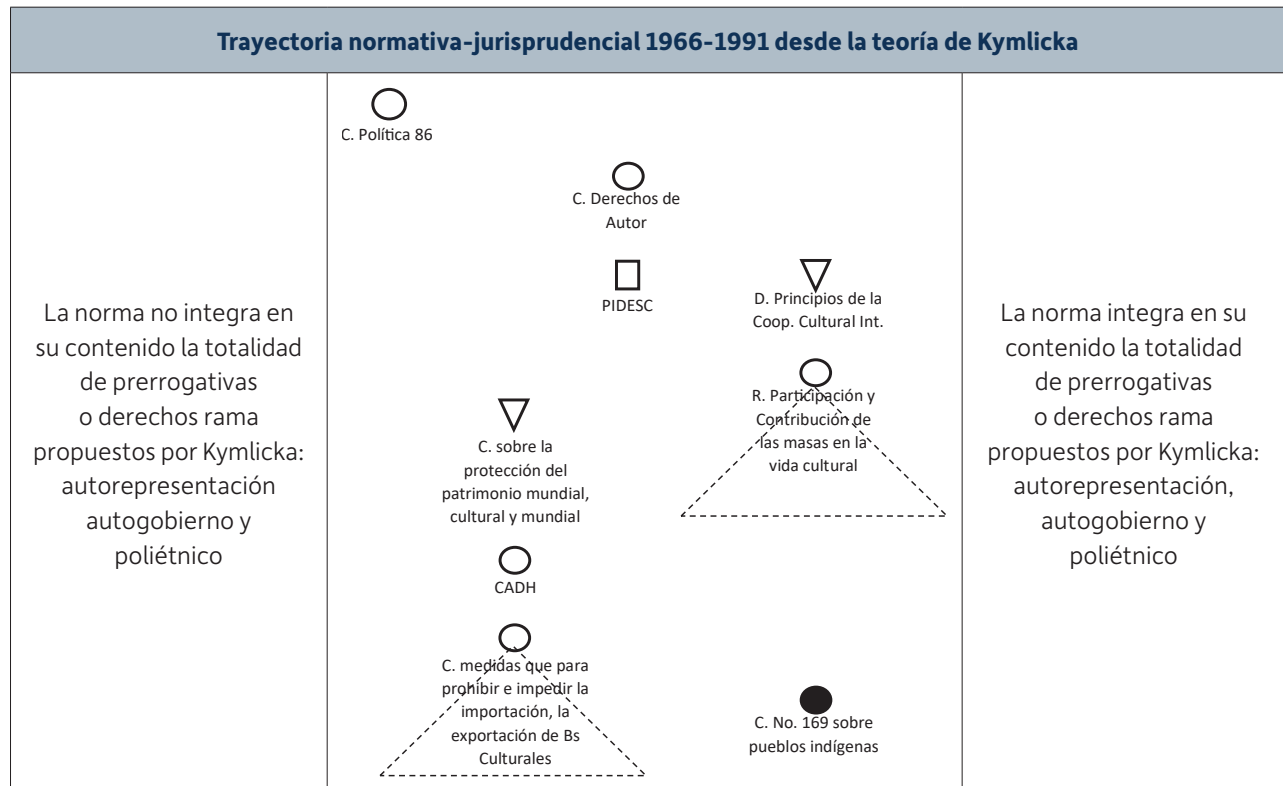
Trayectoria normativa-jurisprudencial 1966-1991 desde la teoría de Kymlicka

La norma no integra en su contenido la totalidad de prerrogativas o derechos rama propuestos por Kymlicka: autorepresentación autogobierno y poliétnico

C. Política 86

C. Derechos de Autor

PIDESC

D. Principios de la Coop. Cultural Int.

R. Participación y Contribución de las masas en la vida cultural

C. sobre la protección del patrimonio mundial, cultural y mundial

CADH

C. medidas que para prohibir e impedir la importación, la exportación de Bs Culturales

C. No. 169 sobre pueblos indígenas

La norma integra en su contenido la totalidad de prerrogativas o derechos rama propuestos por Kymlicka: autorepresentación, autogobierno y poliétnico